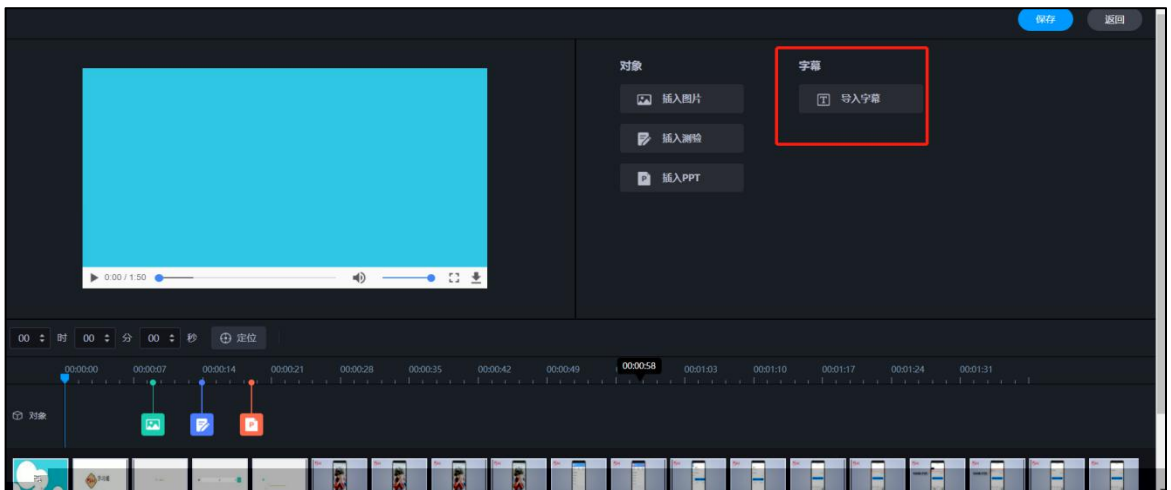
保存
返回

0:00 / 1:50

对象
插入图片
插入测验
插入PPT

字幕
导入字幕

00 时 00 分 00 秒 定位

00:00:00
00:00:07
00:00:14
00:00:21
00:00:28
00:00:35
00:00:42
00:00:49
00:00:58
00:01:03
00:01:10
00:01:17
00:01:24
00:01:31

对象